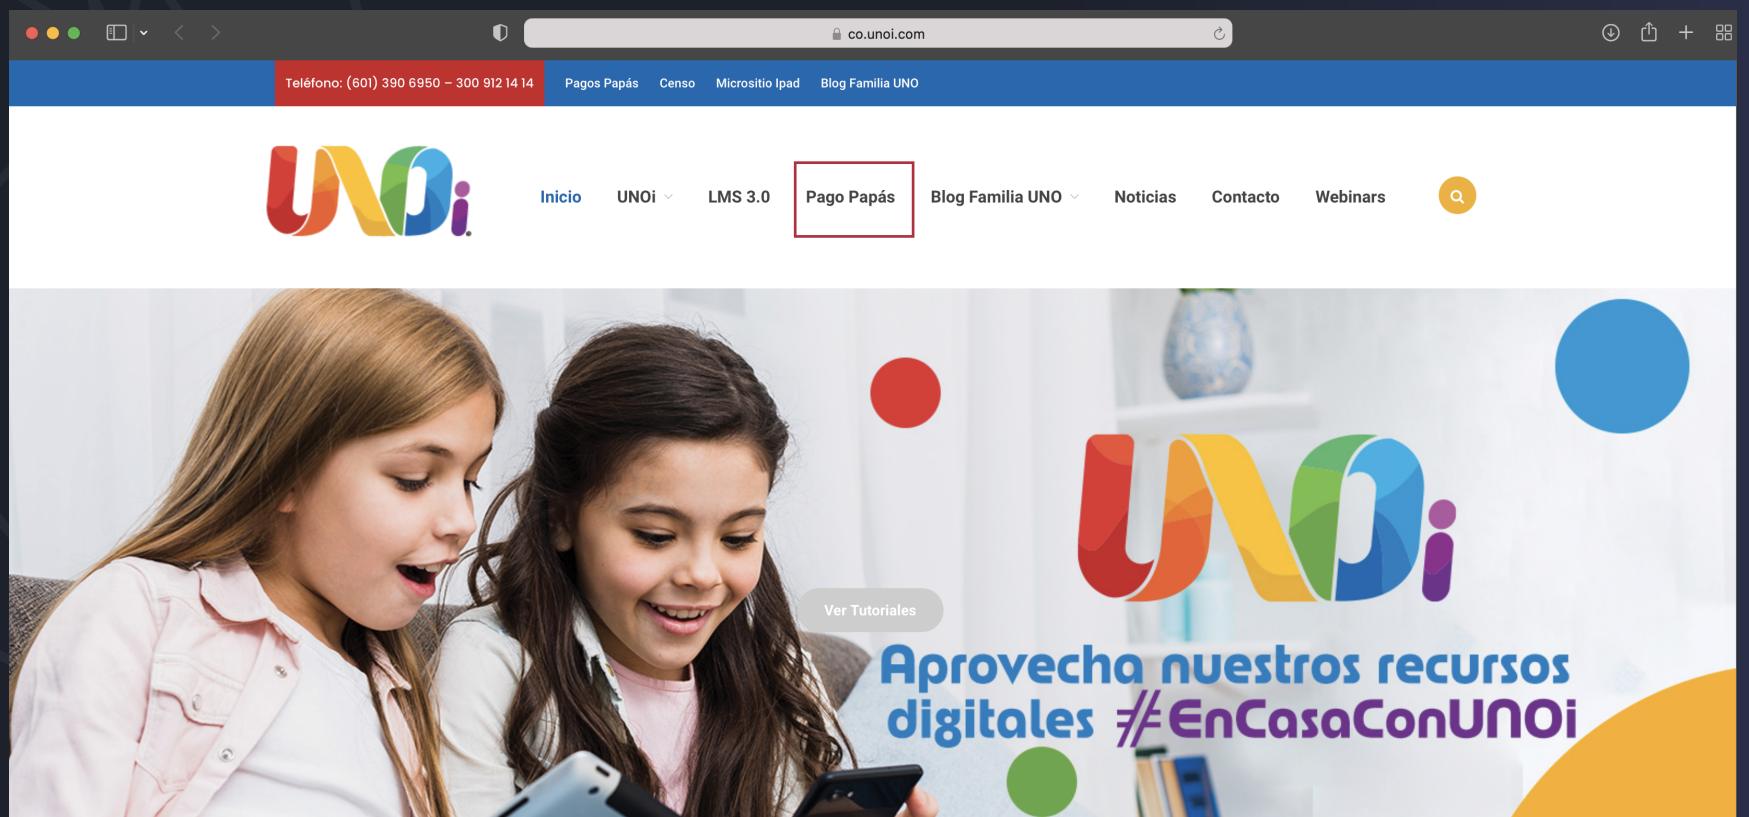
co.unoi.com

Teléfono: (601) 390 6950 – 300 912 14 14 Pagos Papás Censo Micrositio Ipad Blog Familia UNO

UNOi

Inicio UNOi LMS 3.0 Pago Papás Blog Familia UNO Noticias Contacto Webinars

UNOi

Ver Tutoriales

Aprovecha nuestros recursos digitales #EnCasaConUNOi